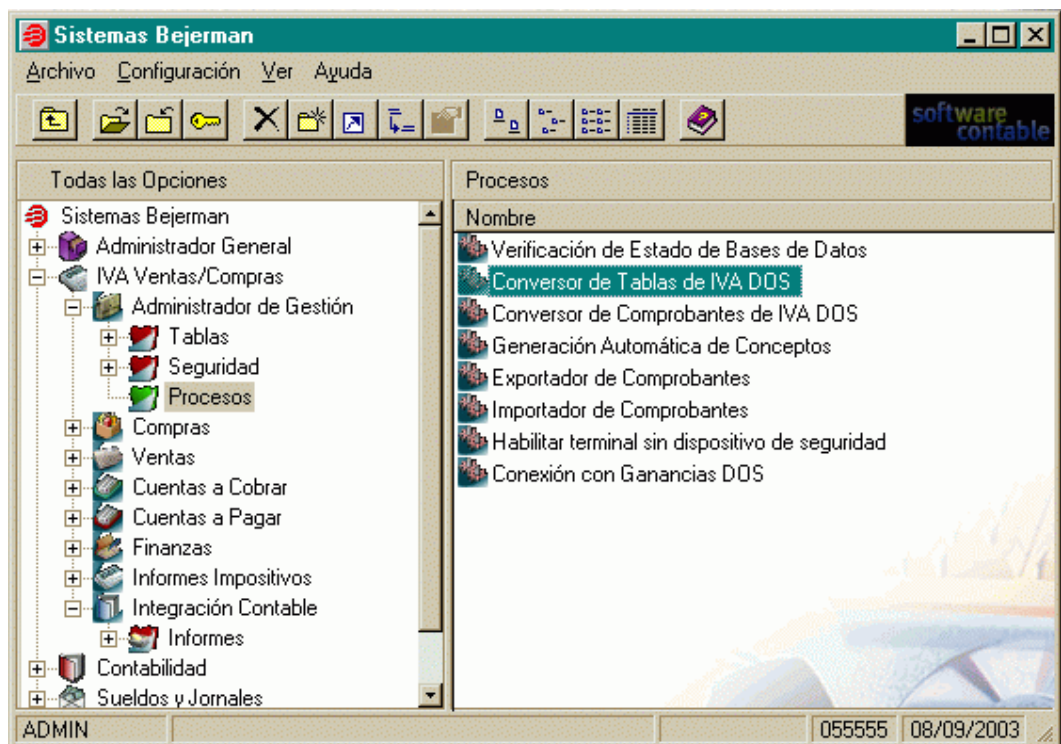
Sistemas Bejerman

Archivo Configuración Ver Ayuda

software contable

Todas las Opciones

Sistemas Bejerman
Administrador General
IVA Ventas/Compras
Administrador de Gestión
Tablas
Seguridad
Procesos
Compras
Ventas
Cuentas a Cobrar
Cuentas a Pagar
Finanzas
Informes Impositivos
Integración Contable
Informes
Contabilidad
Sueldos y Jornales

Procesos

Nombre
Verificación de Estado de Bases de Datos
Conversor de Tablas de IVA DOS
Conversor de Comprobantes de IVA DOS
Generación Automática de Conceptos
Exportador de Comprobantes
Importador de Comprobantes
Habilitar terminal sin dispositivo de seguridad
Conexión con Ganancias DOS

ADMIN 055555 08/09/2003